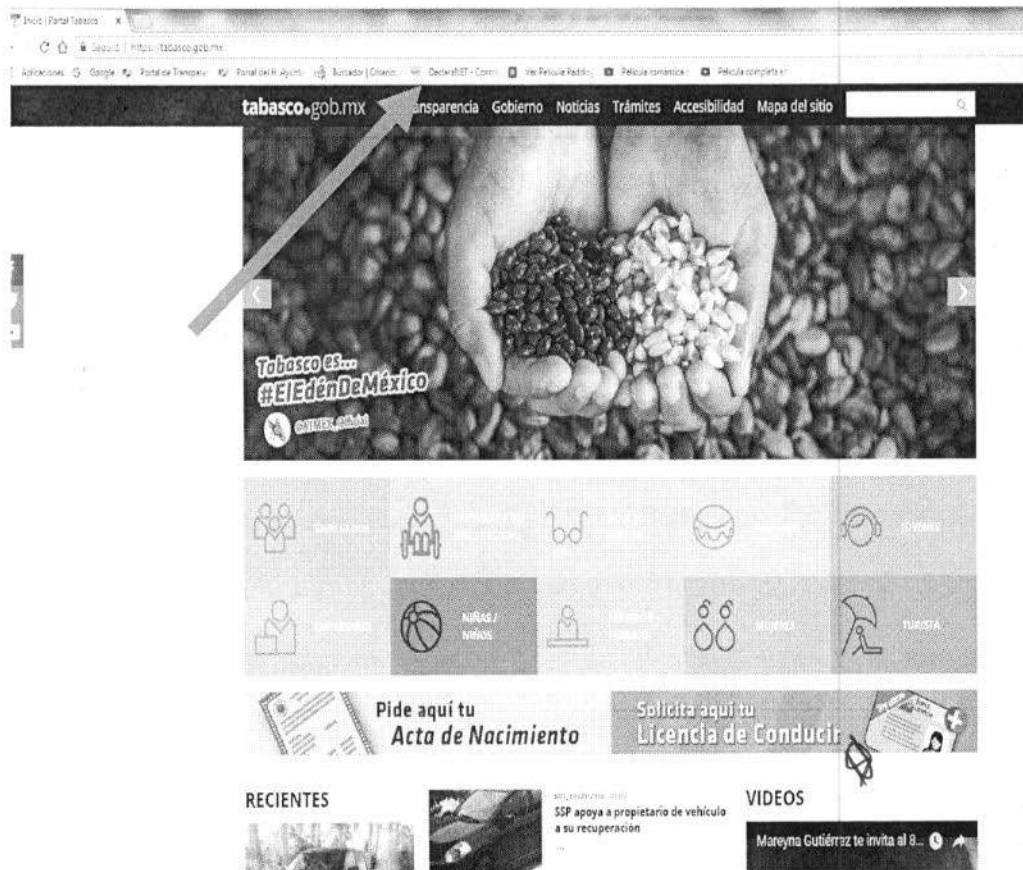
Inicio | Portal Tabasco ×

Seguro | https://tabasco.gob.mx

Aplicaciones Google Portal de Transpar... Portal del H. Ayunt... Buscador | Cinterc... DeclaraNET - Contr... Ver Película Padding... Película romántica... Película completa en

tabasco.gob.mx Transparencia Gobierno Noticias Trámites Accesibilidad Mapa del sitio

Tabasco es... #ElEdénDeMéxico

@TMEX_Oficial

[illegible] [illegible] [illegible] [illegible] JÓVENES

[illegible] NIÑAS / NIÑOS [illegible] MUJERES TURISTA

Pide aquí tu Acta de Nacimiento

Solicita aquí tu Licencia de Conducir

RECIENTES

SSP apoya a propietario de vehículo a su recuperación

VIDEOS

Mareyna Gutiérrez te invita al 8...